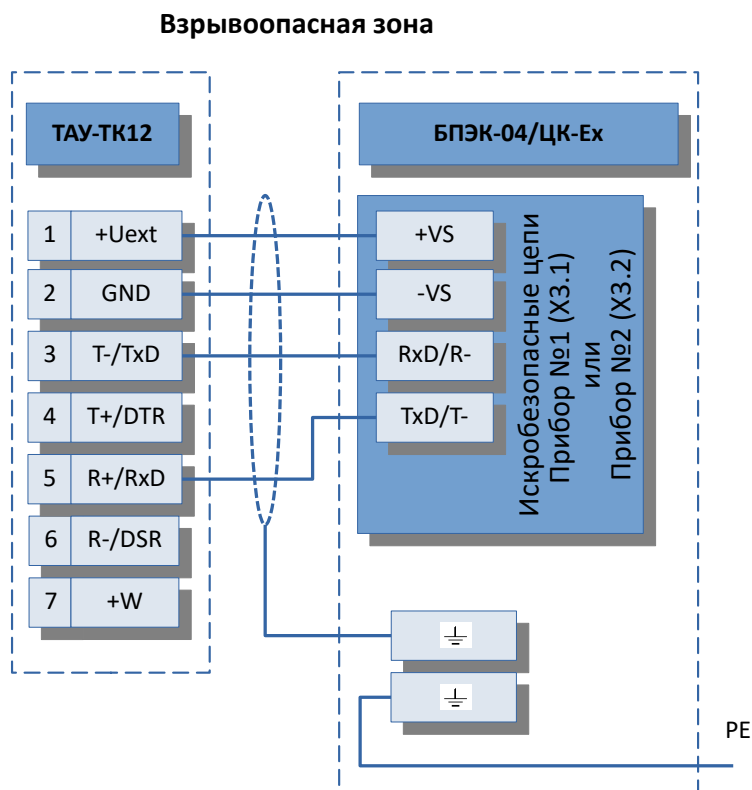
Взрывоопасная зона

ТАУ-ТК12

| 1 | +Uext |
|---|---|
| 2 | GND |
| 3 | T-/TxD |
| 4 | T+/DTR |
| 5 | R+/RxD |
| 6 | R-/DSR |
| 7 | +W |

БПЭК-04/ЦК-Ex

+VS
-VS
RxD/R-
TxD/T-

Искробезопасные цепи Прибор №1 (X3.1) или Прибор №2 (X3.2)

PE